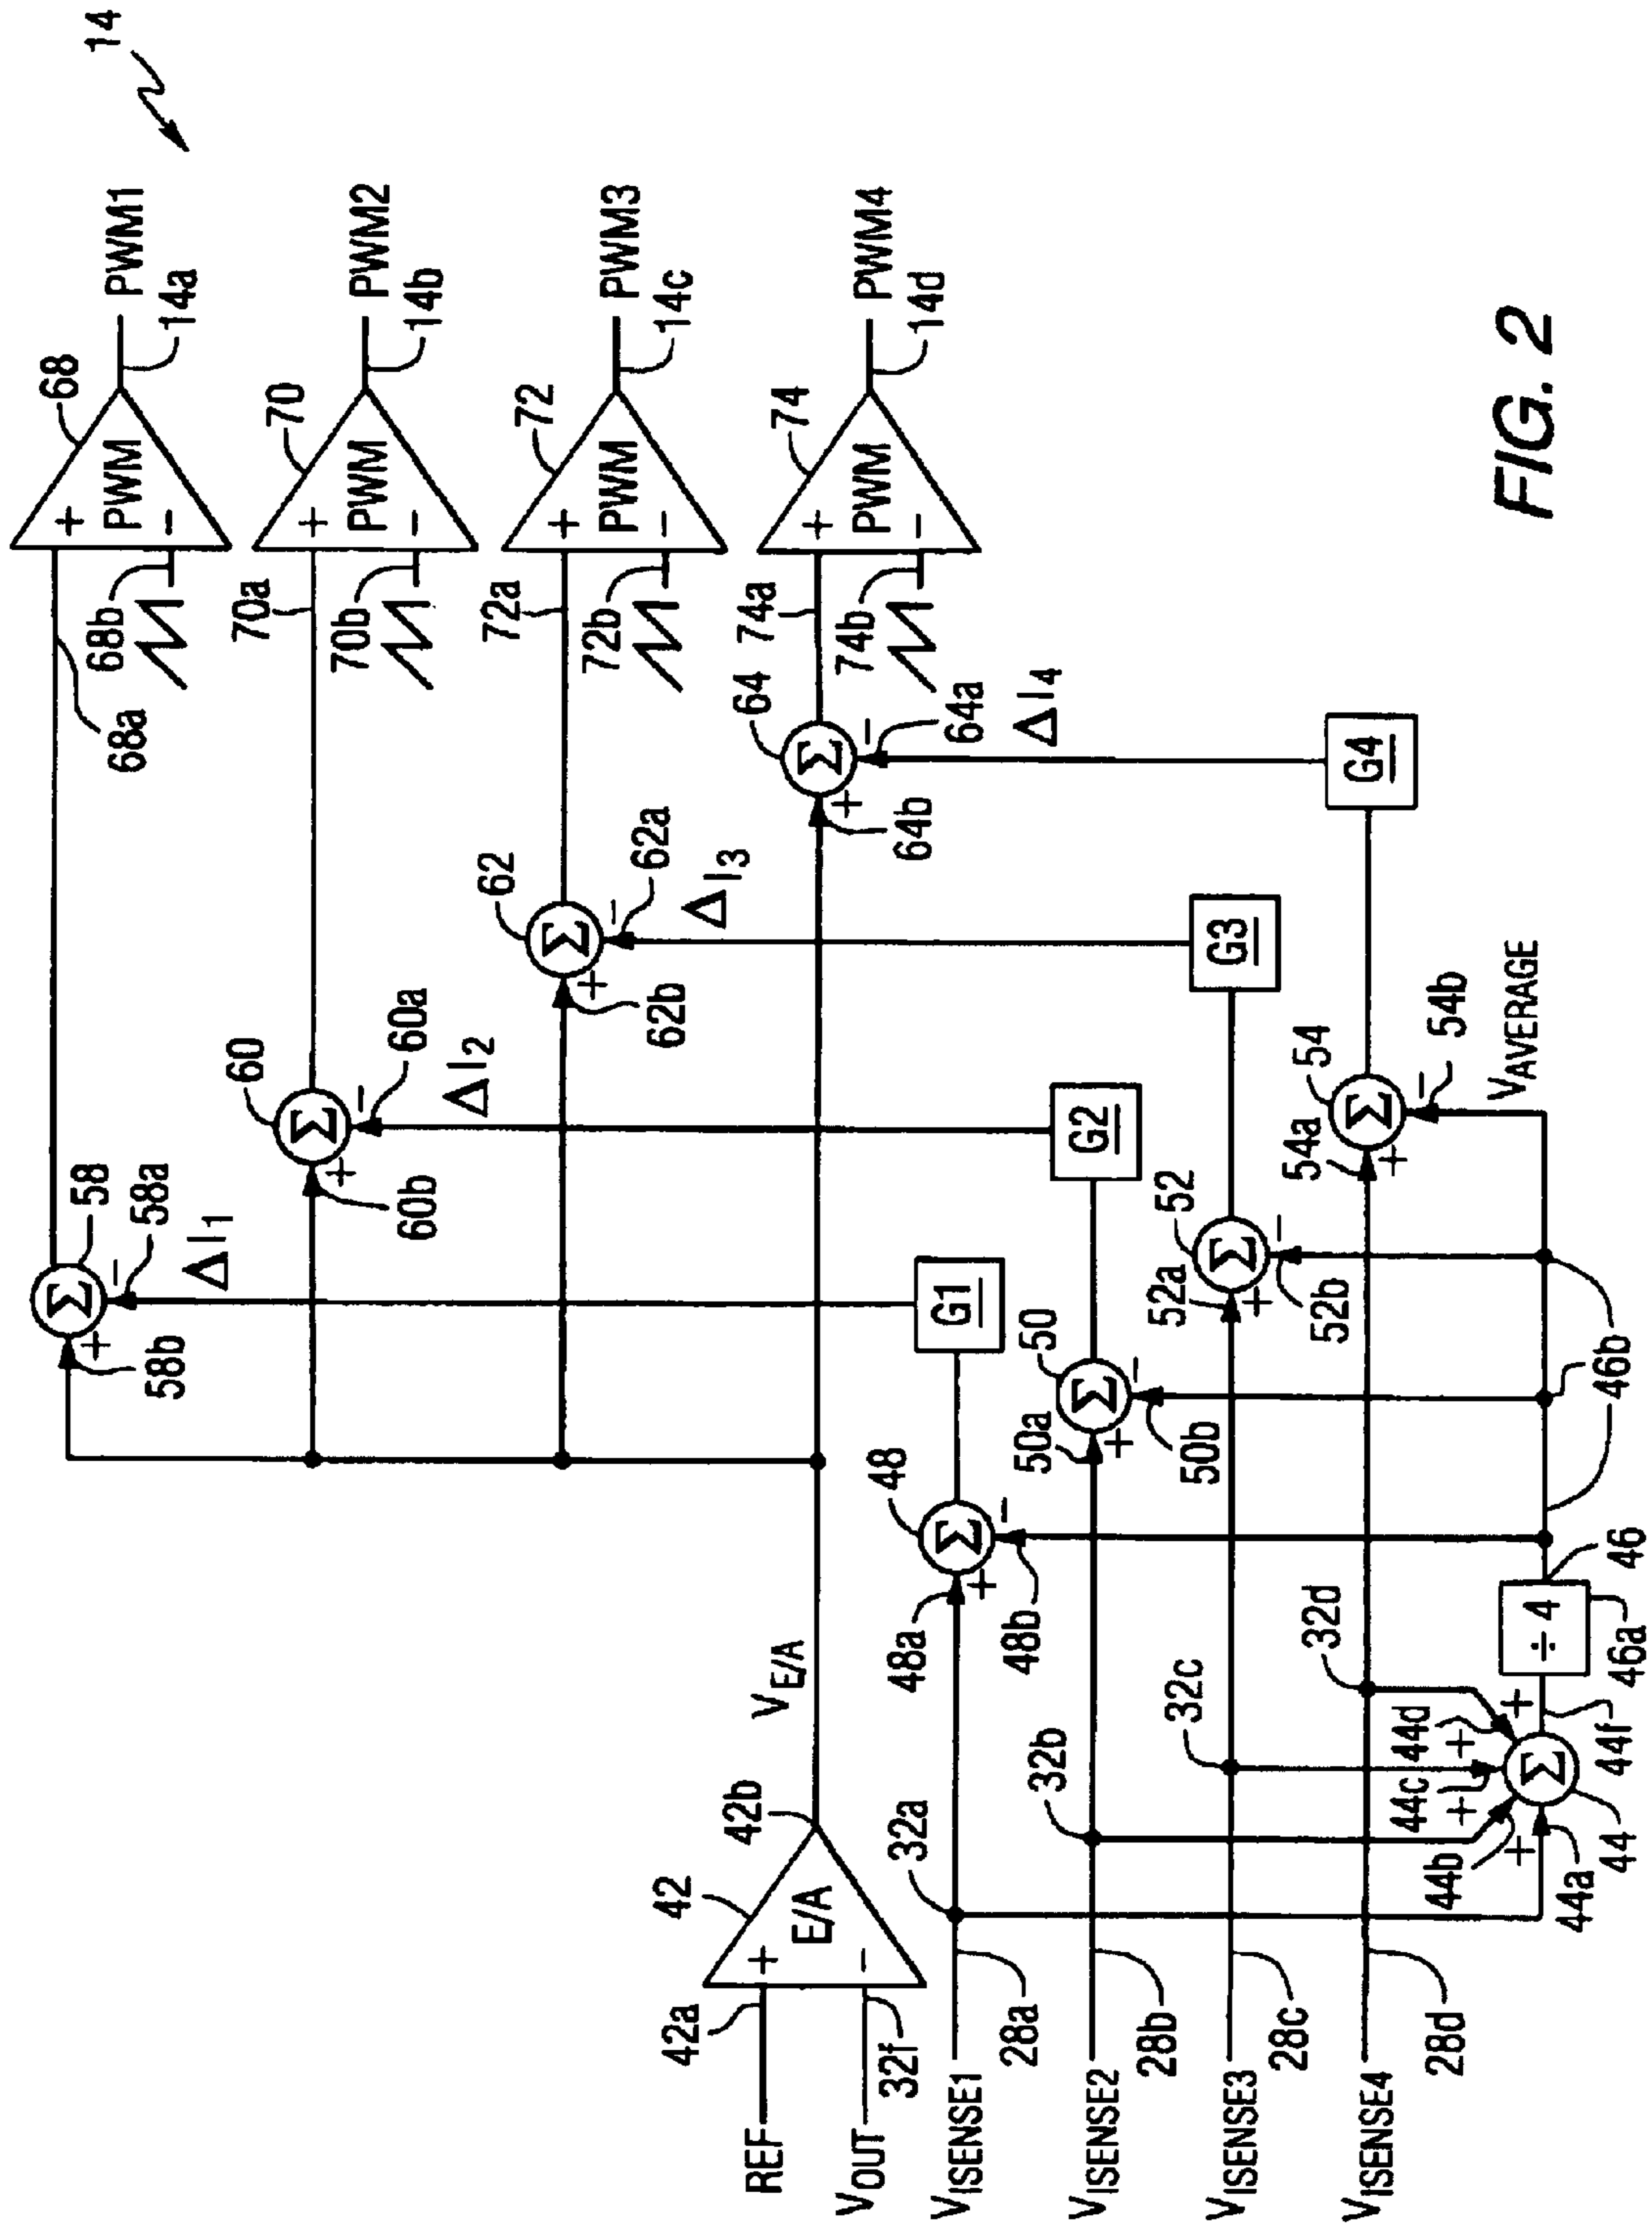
14

PWM1
14a
68
+
PWM
-
68b
68a

PWM2
14b
70
+
PWM
-
70a
70b

PWM3
14c
72
+
PWM
-
72a
72b

PWM4
14d
74
+
PWM
-
74a
74b

64
$\Sigma$
-
64a
$\Delta I_4$
+
64b
G4

62
$\Sigma$
-
62a
$\Delta I_3$
+
62b
G3

60
$\Sigma$
-
60a
$\Delta I_2$
+
60b
G2

58
$\Sigma$
58a
-
$\Delta I_1$
+
58b
G1

54
$\Sigma$
-
54b
$V_{AVERAGE}$
54a
+

52
$\Sigma$
-
52a
+
52b

50
$\Sigma$
-
50a
+
50b

48
$\Sigma$
-
+
48a
48b

46b

$\div 4$
46
46a

44
$\Sigma$
44a
44b
44c
44d
44f
+
+
+
+

32a
32b
32c
32d

42
E/A
+
-
42a
42b
$V_{E/A}$

REF
$V_{OUT}$
32f
$V_{ISENSE1}$
28a
$V_{ISENSE2}$
28b
$V_{ISENSE3}$
28c
$V_{ISENSE4}$
28d

FIG. 2